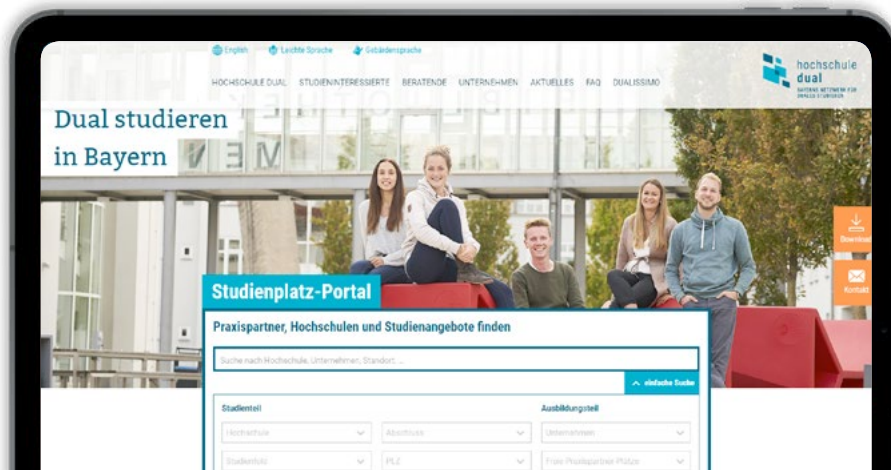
English Leichte Sprache Gebärdensprache

HOCHSCHULE DUAL STUDIENINTERESSIERTE BERATENDE UNTERNEHMEN AKTUELLES FAQ DUALISSIMO

hochschule dual

BAYERNS NETZWERK FÜR DUALES STUDIEREN

Dual studieren in Bayern

Download

Kontakt

Studienplatz-Portal

Praxispartner, Hochschulen und Studienangebote finden

Suche nach Hochschule, Unternehmen, Standort, ...

einfache Suche

Studienteil

Ausbildungsteil

Hochschule

Abschluss

Unternehmen

Studienfeld

PLZ

Freie Praxispartner Plätze